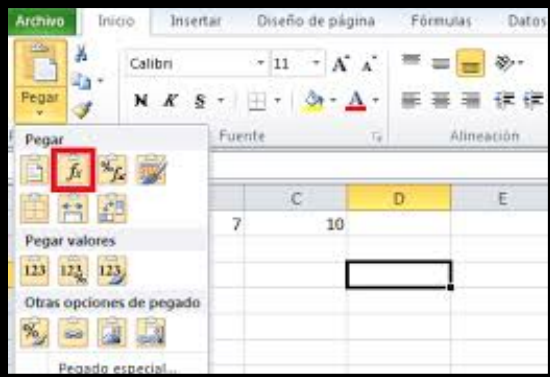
Archivo
Inicio
Insertar
Diseño de página
Fórmulas
Datos

Pegar

Calibri
11
A A
N K S
Fuente
Alineación

Pegar
$f_x$
%$f_x$

Pegar valores
123
123
123

Otras opciones de pegado
%

Pegado especial...

C
D
E
7
10